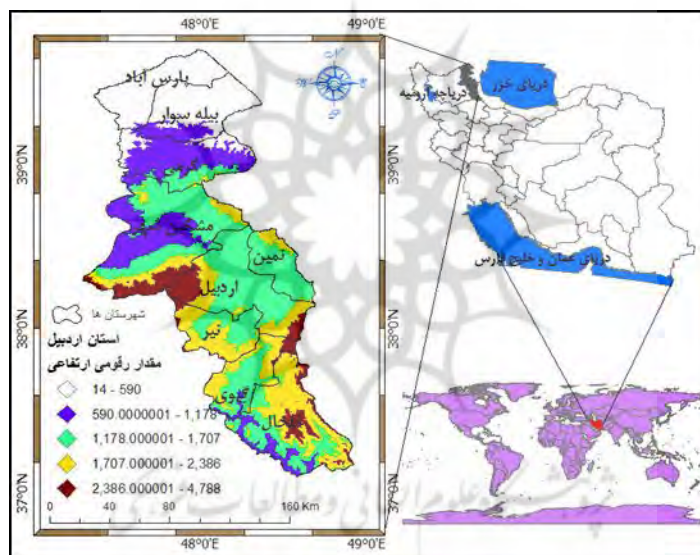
48°0'E
49°0'E
39°0'N
39°0'N
38°0'N
38°0'N
37°0'N
37°0'N
48°0'E
49°0'E

پارس آباد
بیله سوار
گرمی
مشگین
نمین
اردبیل
نیر
کوثر
خلخال

شهرستان ها
استان اردبیل
مقدار رقومی ارتفاعی
14 - 590
590.0000001 - 1,178
1,178.000001 - 1,707
1,707.000001 - 2,386
2,386.000001 - 4,788

0 40 80 160 Km

دریای خزر
دریاچه ارومیه
دریای عمان و خلیج فارس